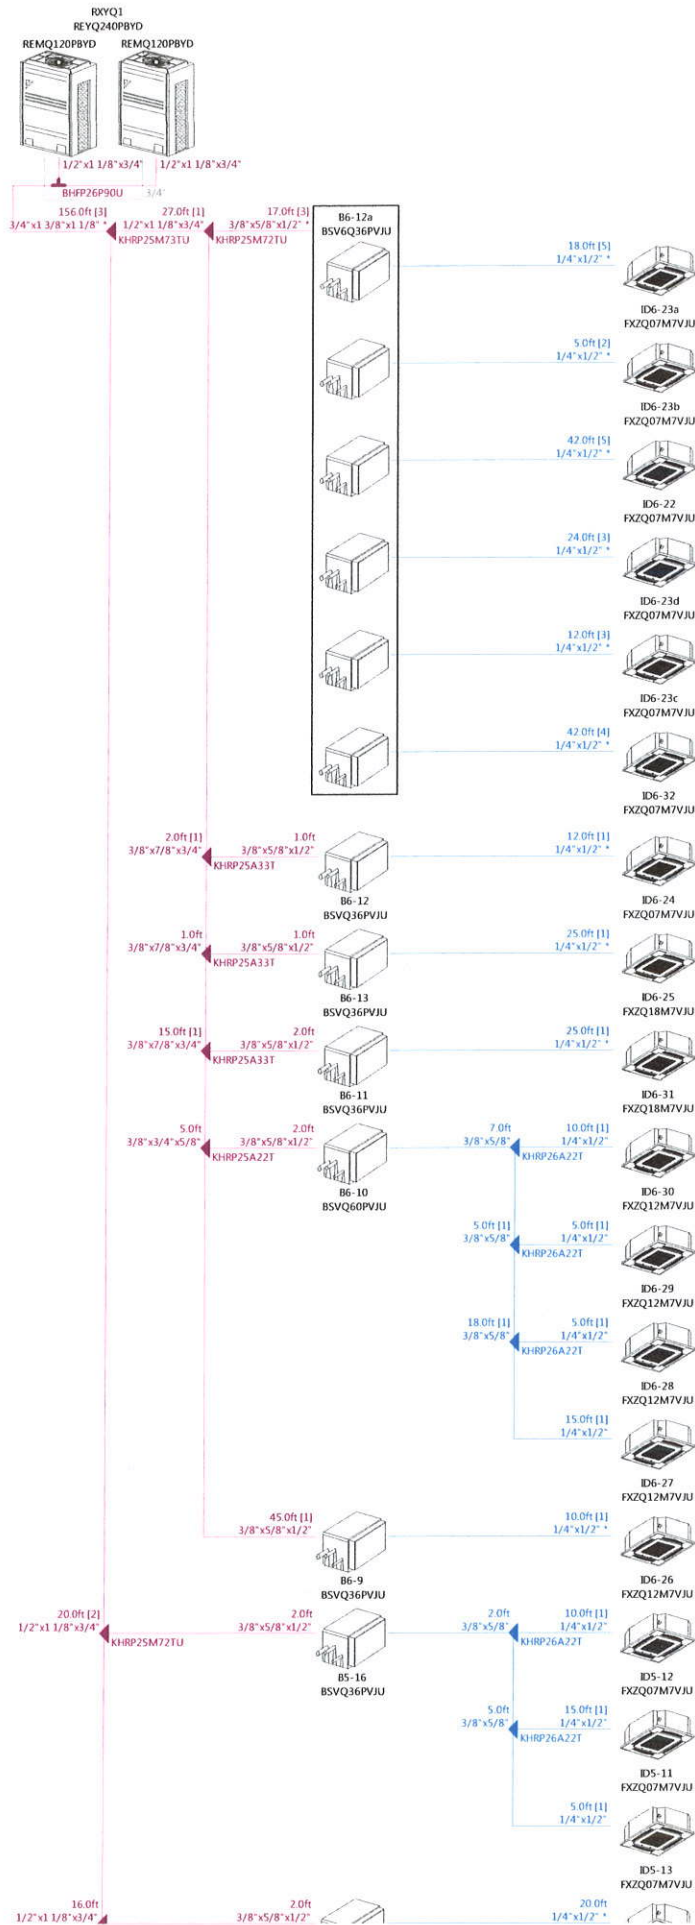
RXYQ1
REYQ240PBYD
REMQ120PBYD REMQ120PBYD

1/2"x1 1/8"x3/4" 1/2"x1 1/8"x3/4"
BHFP26P90U 3/4"

156.0ft [3]
3/4"x1 3/8"x1 1/8" *
KHRP25M73TU

27.0ft [1]
1/2"x1 1/8"x3/4"
KHRP25M72TU

17.0ft [3]
3/8"x5/8"x1/2" *

B6-12a
BSV6Q36PVJU

18.0ft [5]
1/4"x1/2" *
ID6-23a
FXZQ07M7VJU

5.0ft [2]
1/4"x1/2" *
ID6-23b
FXZQ07M7VJU

42.0ft [5]
1/4"x1/2" *
ID6-22
FXZQ07M7VJU

24.0ft [3]
1/4"x1/2" *
ID6-23d
FXZQ07M7VJU

12.0ft [3]
1/4"x1/2" *
ID6-23c
FXZQ07M7VJU

42.0ft [4]
1/4"x1/2" *
ID6-32
FXZQ07M7VJU

2.0ft [1]
3/8"x7/8"x3/4"
KHRP25A33T
1.0ft
3/8"x5/8"x1/2"
B6-12
BSVQ36PVJU
12.0ft [1]
1/4"x1/2" *
ID6-24
FXZQ07M7VJU

1.0ft
3/8"x7/8"x3/4"
KHRP25A33T
1.0ft
3/8"x5/8"x1/2"
B6-13
BSVQ36PVJU
25.0ft [1]
1/4"x1/2" *
ID6-25
FXZQ18M7VJU

15.0ft [1]
3/8"x7/8"x3/4"
KHRP25A33T
2.0ft
3/8"x5/8"x1/2"
B6-11
BSVQ36PVJU
25.0ft [1]
1/4"x1/2" *
ID6-31
FXZQ18M7VJU

5.0ft
3/8"x3/4"x5/8"
KHRP25A22T
2.0ft
3/8"x5/8"x1/2"
B6-10
BSVQ60PVJU
7.0ft
3/8"x5/8"
KHRP26A22T
10.0ft [1]
1/4"x1/2"
ID6-30
FXZQ12M7VJU

5.0ft [1]
3/8"x5/8"
KHRP26A22T
5.0ft [1]
1/4"x1/2"
ID6-29
FXZQ12M7VJU

18.0ft [1]
3/8"x5/8"
KHRP26A22T
5.0ft [1]
1/4"x1/2"
ID6-28
FXZQ12M7VJU

15.0ft [1]
1/4"x1/2"
ID6-27
FXZQ12M7VJU

45.0ft [1]
3/8"x5/8"x1/2"
B6-9
BSVQ36PVJU
10.0ft [1]
1/4"x1/2" *
ID6-26
FXZQ12M7VJU

20.0ft [2]
1/2"x1 1/8"x3/4"
KHRP25M72TU
2.0ft
3/8"x5/8"x1/2"
B5-16
BSVQ36PVJU
2.0ft
3/8"x5/8"
KHRP26A22T
10.0ft [1]
1/4"x1/2"
ID5-12
FXZQ07M7VJU

5.0ft
3/8"x5/8"
KHRP26A22T
15.0ft [1]
1/4"x1/2"
ID5-11
FXZQ07M7VJU

5.0ft [1]
1/4"x1/2"
ID5-13
FXZQ07M7VJU

16.0ft
1/2"x1 1/8"x3/4"
2.0ft
3/8"x5/8"x1/2"
20.0ft
1/4"x1/2" *